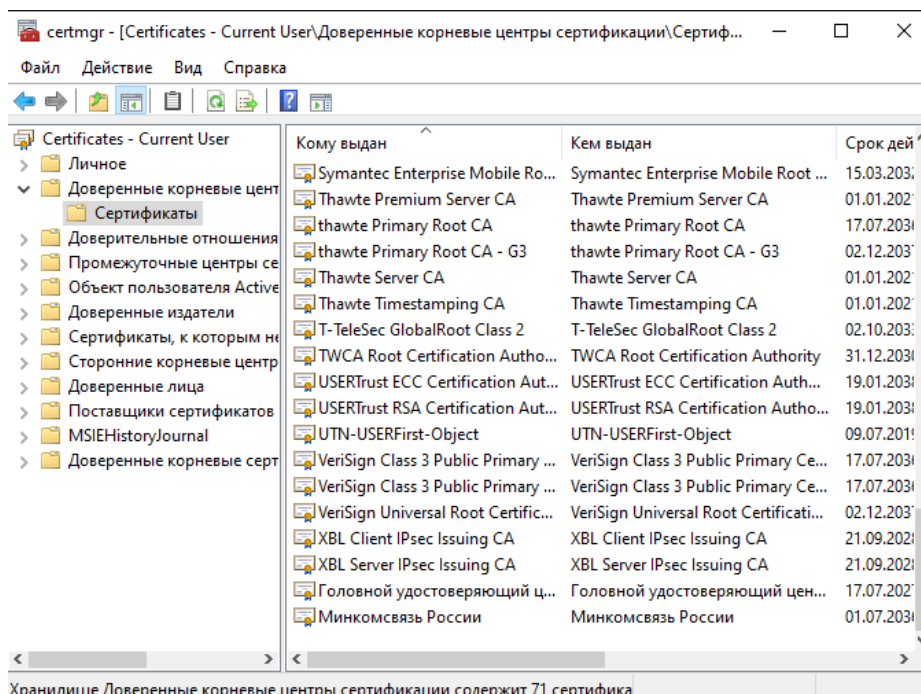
certmgr - [Certificates - Current User\Доверенные корневые центры сертификации\Сертиф...

Файл Действие Вид Справка

Certificates - Current User
Личное
Доверенные корневые цент
Сертификаты
Доверительные отношения
Промежуточные центры се
Объект пользователя Active
Доверенные издатели
Сертификаты, к которым не
Сторонние корневые центр
Доверенные лица
Поставщики сертификатов
MSIEHistoryJournal
Доверенные корневые серт

| Кому выдан | Кем выдан | Срок дей |
|---|---|---|
| Symantec Enterprise Mobile Ro... | Symantec Enterprise Mobile Root ... | 15.03.203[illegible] |
| Thawte Premium Server CA | Thawte Premium Server CA | 01.01.202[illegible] |
| thawte Primary Root CA | thawte Primary Root CA | 17.07.203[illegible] |
| thawte Primary Root CA - G3 | thawte Primary Root CA - G3 | 02.12.203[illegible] |
| Thawte Server CA | Thawte Server CA | 01.01.202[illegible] |
| Thawte Timestamping CA | Thawte Timestamping CA | 01.01.202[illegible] |
| T-TeleSec GlobalRoot Class 2 | T-TeleSec GlobalRoot Class 2 | 02.10.203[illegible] |
| TWCA Root Certification Autho... | TWCA Root Certification Authority | 31.12.203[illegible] |
| USERTrust ECC Certification Aut... | USERTrust ECC Certification Auth... | 19.01.203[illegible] |
| USERTrust RSA Certification Aut... | USERTrust RSA Certification Autho... | 19.01.203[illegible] |
| UTN-USERFirst-Object | UTN-USERFirst-Object | 09.07.201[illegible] |
| VeriSign Class 3 Public Primary ... | VeriSign Class 3 Public Primary Ce... | 17.07.203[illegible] |
| VeriSign Class 3 Public Primary ... | VeriSign Class 3 Public Primary Ce... | 17.07.203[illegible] |
| VeriSign Universal Root Certific... | VeriSign Universal Root Certificati... | 02.12.203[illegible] |
| XBL Client IPsec Issuing CA | XBL Client IPsec Issuing CA | 21.09.202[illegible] |
| XBL Server IPsec Issuing CA | XBL Server IPsec Issuing CA | 21.09.202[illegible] |
| Головной удостоверяющий ц... | Головной удостоверяющий цен... | 17.07.202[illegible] |
| Минкомсвязь России | Минкомсвязь России | 01.07.203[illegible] |

Хранилище Доверенные корневые центры сертификации содержит 71 сертифика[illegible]